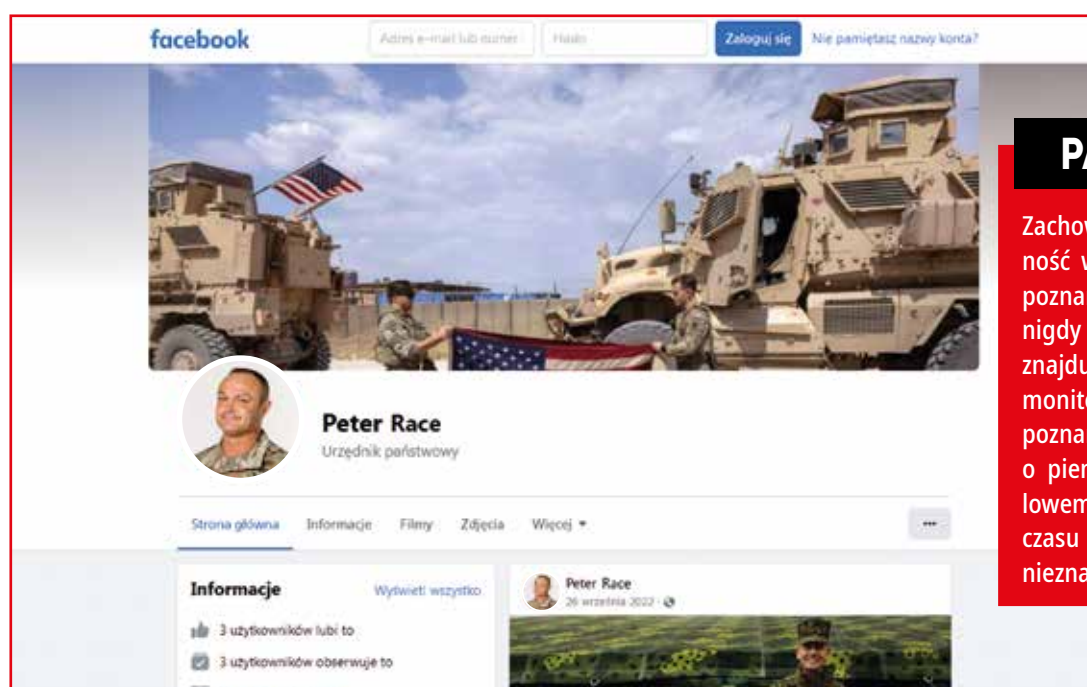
facebook

Adres e-mail lub numer

Hasło

Zaloguj się

Nie pamiętasz nazwy konta?

Peter Race

Urzędnik państwowy

Strona główna

Informacje

Filmy

Zdjęcia

Więcej ▾

···

Informacje

Wyświetl wszystko

3 użytkowników lubi to

3 użytkowników obserwuje to

Peter Race

26 września 2022 ·

PA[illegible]

Zachow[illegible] ność w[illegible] pozna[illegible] nigdy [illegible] znajdu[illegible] monito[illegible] pozna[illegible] o pier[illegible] lowem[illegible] czasu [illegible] niezna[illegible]